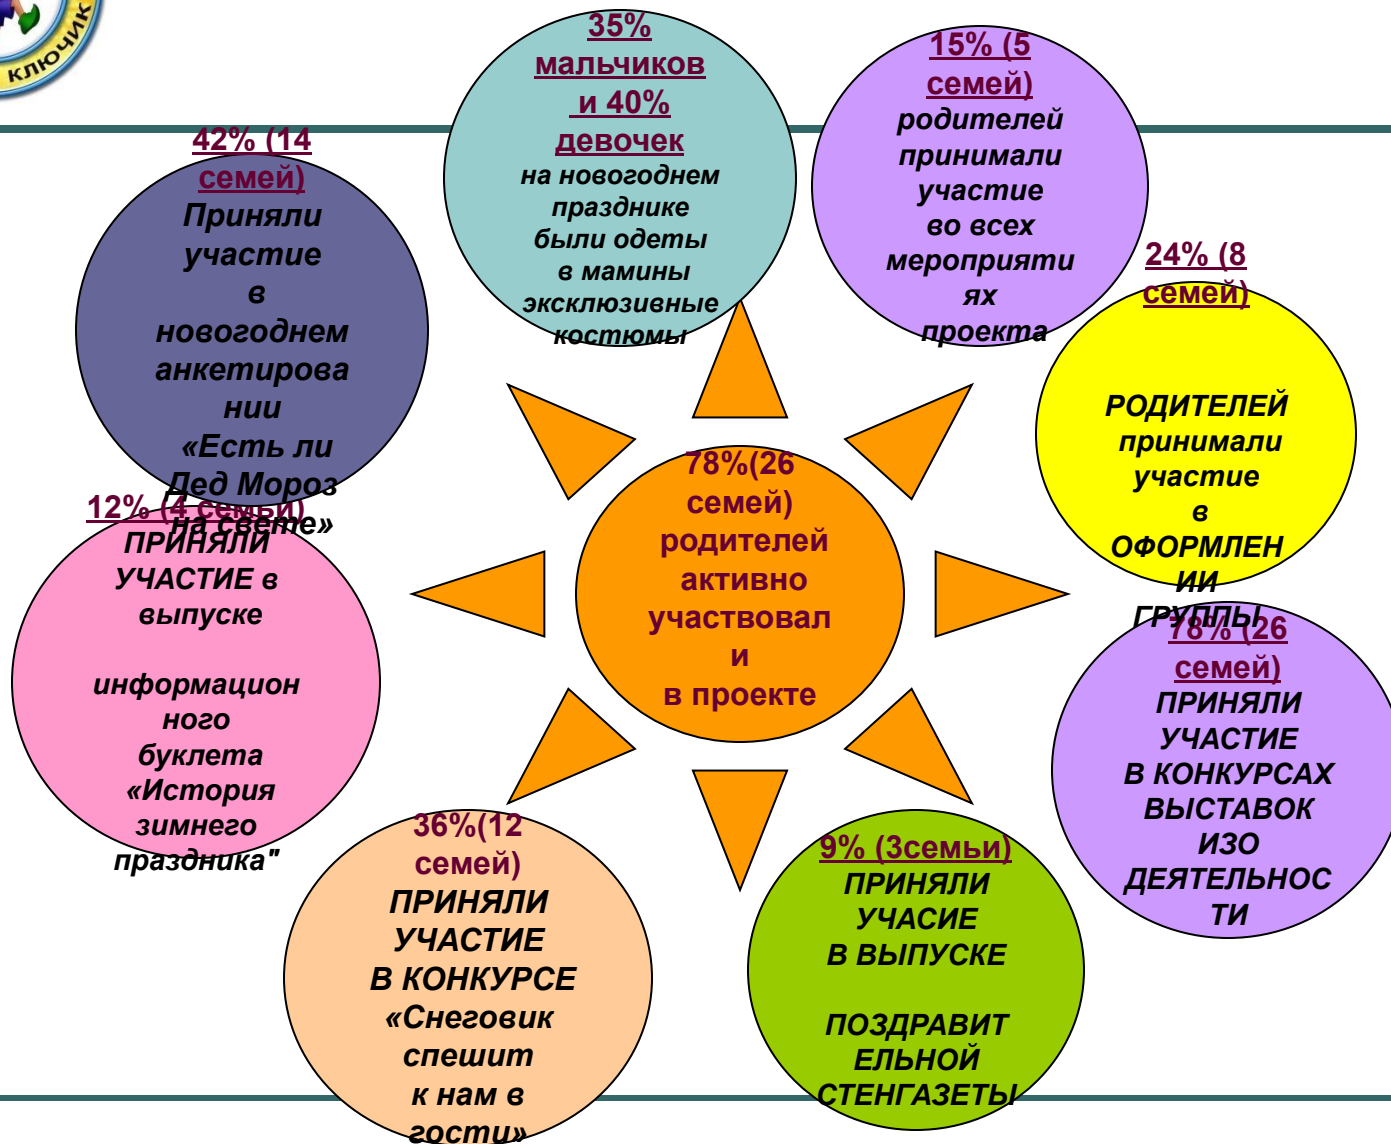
КЛЮЧИК

35% мальчиков и 40% девочек на новогоднем празднике были одеты в мамины эксклюзивные костюмы

15% (5 семей) родителей принимали участие во всех мероприятиях проекта

42% (14 семей) Приняли участие в новогоднем анкетировании «Есть ли Дед Мороз на свете»

24% (8 семей) РОДИТЕЛЕЙ принимали участие в ОФОРМЛЕНИИ ГРУППЫ

78%(26 семей) родителей активно участвовали в проекте

12% (4 семьи) ПРИНЯЛИ УЧАСТИЕ в выпуске информационного буклета «История зимнего праздника"

78% (26 семей) ПРИНЯЛИ УЧАСТИЕ В КОНКУРСАХ ВЫСТАВОК ИЗО ДЕЯТЕЛЬНОСТИ

36%(12 семей) ПРИНЯЛИ УЧАСТИЕ В КОНКУРСЕ «Снеговик спешит к нам в гости»

9% (3семьи) ПРИНЯЛИ УЧАСИЕ В ВЫПУСКЕ ПОЗДРАВИТЕЛЬНОЙ СТЕНГАЗЕТЫ